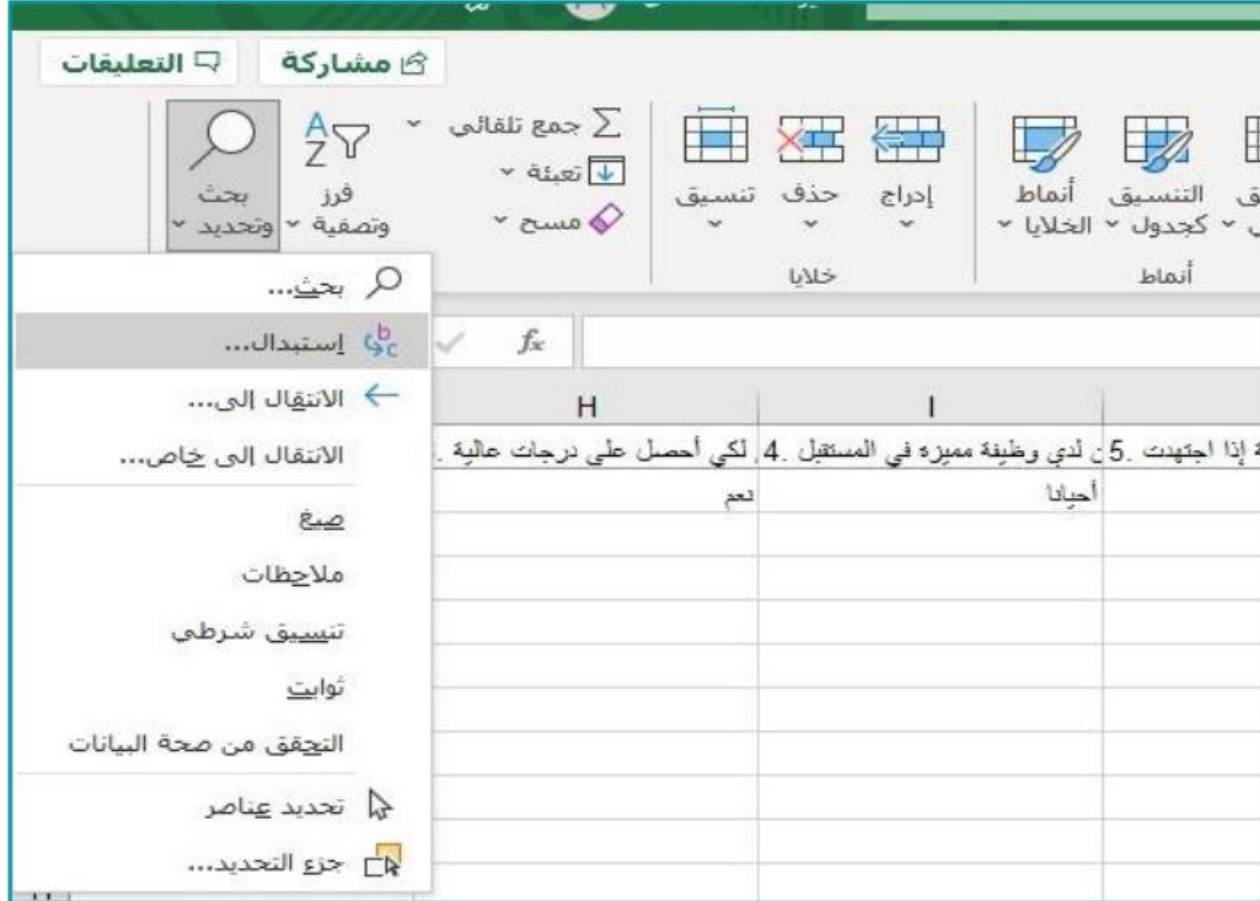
التعليقات
مشاركة

بحث وتحديد
فرز وتصفية
جمع تلقائي
تعبئة
مسح
تنسيق
حذف
إدراج
خلايا
أنماط الخلايا
التنسيق كجدول
أنماط

بحث...
إستبدال...
الانتقال إلى...
الانتقال إلى خاص...
صيغ
ملاحظات
تنسيق شرطي
ثوابت
التحقق من صحة البيانات
تحديد عناصر
جزء التحديد...

$f_x$

| H | I |
|---|---|
| لكي أحصل على درجات عالية .4 | ن لدي وظيفة مميزة في المستقبل .5 |
| نعم | أحيانا |